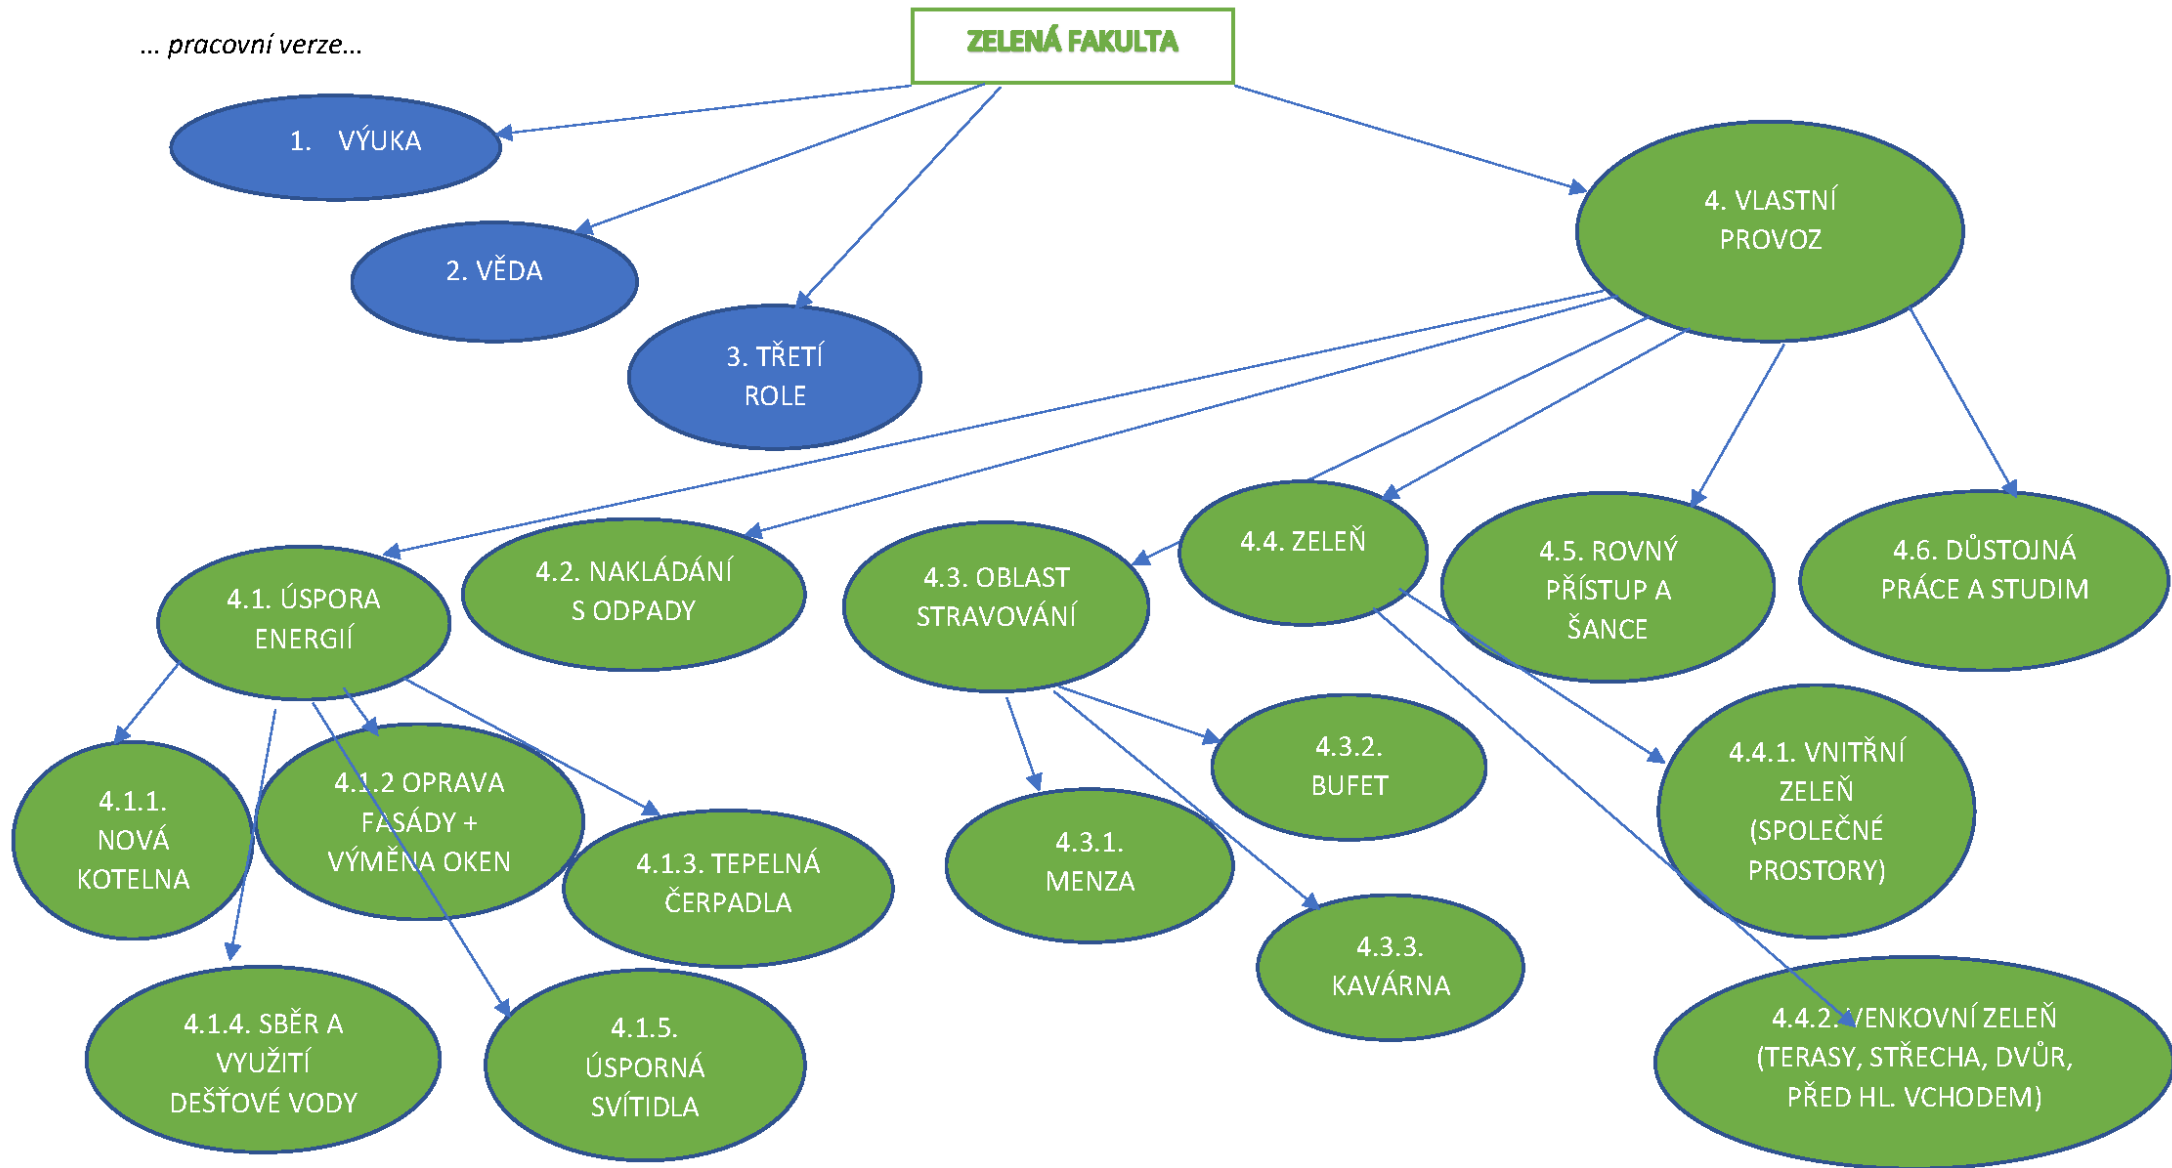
... pracovní verze...

ZELENÁ FAKULTA

1. VÝUKA

2. VĚDA

3. TŘETÍ ROLE

4. VLASTNÍ PROVOZ

4.1. ÚSPORA ENERGIÍ

4.2. NAKLÁDÁNÍ S ODPADY

4.3. OBLAST STRAVOVÁNÍ

4.4. ZELEŇ

4.5. ROVNÝ PŘÍSTUP A ŠANCE

4.6. DŮSTOJNÁ PRÁCE A STUDIM

4.1.1. NOVÁ KOTELNA

4.1.2 OPRAVA FASÁDY + VÝMĚNA OKEN

4.1.3. TEPELNÁ ČERPADLA

4.1.4. SBĚR A VYUŽITÍ DEŠŤOVÉ VODY

4.1.5. ÚSPORNÁ SVÍTIDLA

4.3.1. MENZA

4.3.2. BUFET

4.3.3. KAVÁRNA

4.4.1. VNITŘNÍ ZELEŇ (SPOLEČNÉ PROSTORY)

4.4.2. VENKOVNÍ ZELEŇ (TERASY, STŘECHA, DVŮR, PŘED HL. VCHODEM)